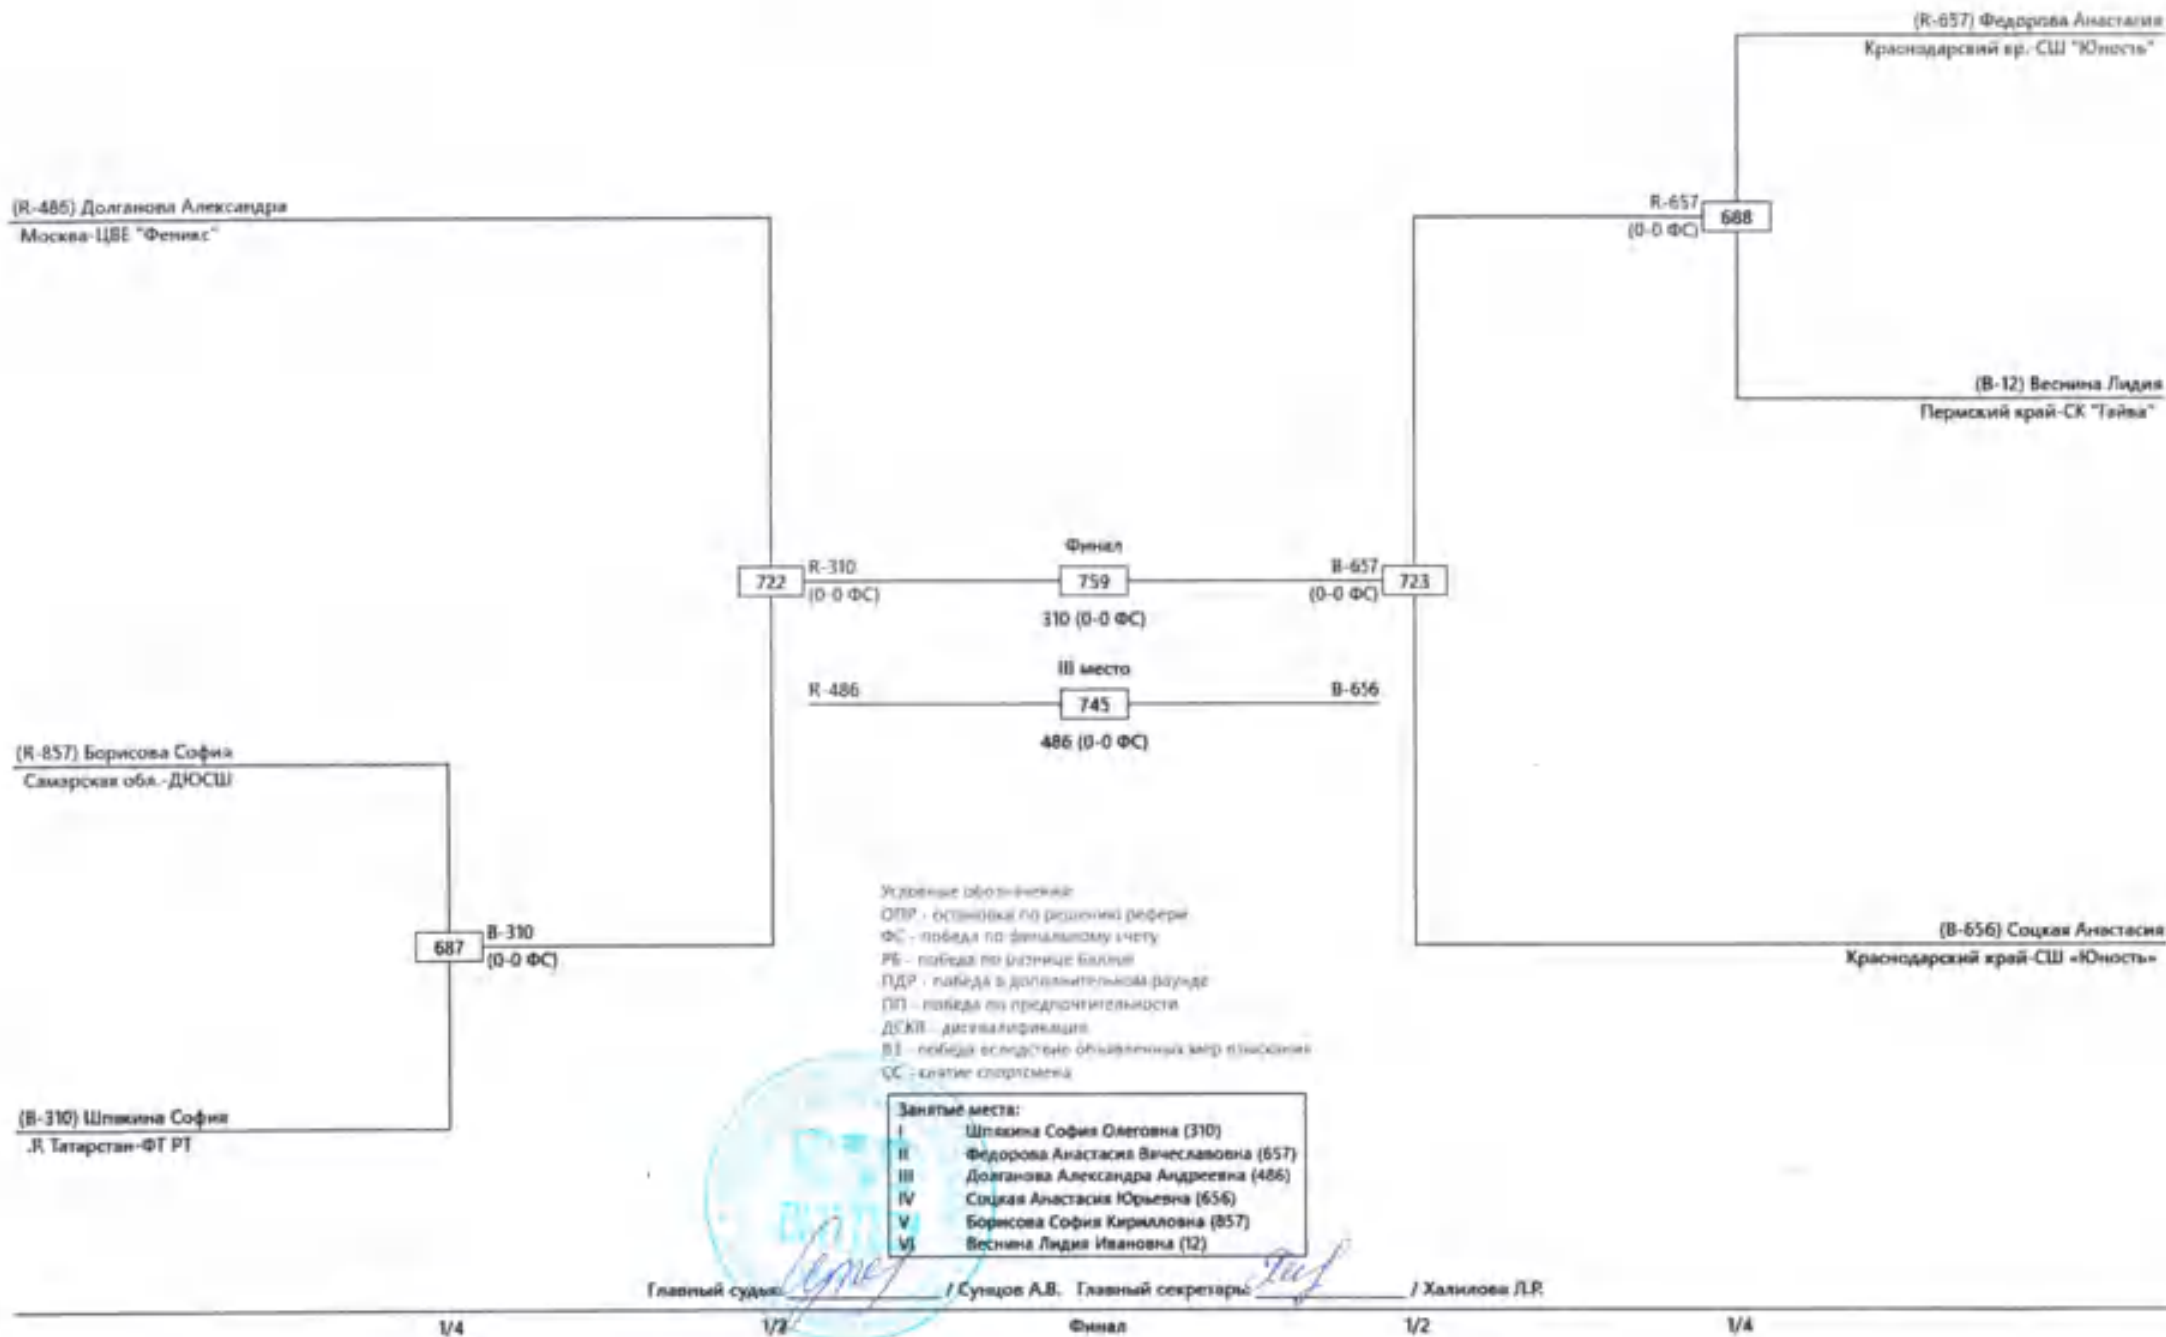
(R-657) Федорова Анастасия
Краснодарский кр. СШ "Юность"

(R-486) Долганова Александра
Москва-ЦВЕ "Феникс"

R-657
(0-0 ФС)
688

(B-12) Веснина Лидия
Пермский край-СК "Тайва"

722
R-310
(0-0 ФС)

Финал
759
310 (0-0 ФС)

B-657
(0-0 ФС)
723

III место
R-486
745
B-656
486 (0-0 ФС)

(R-857) Борисова София
Самарская обл.-ДЮСШ

Условные обозначения:
ОПР - остановка по решению рефери
ФС - победа по финальному счету
РБ - победа по разнице баллов
ПДР - победа в дополнительном раунде
ПП - победа по предпочтительности
ДСКВ - дисквалификация
ВЗ - победа вследствие объявленных мер взыскания
СС - снятие спортсмена

687
B-310
(0-0 ФС)

(B-656) Соцкая Анастасия
Краснодарский край-СШ «Юность»

(B-310) Шпакина София
.Р. Татарстан-ФТ РТ

Занятые места:
| | |
|---|---|
| I | Шпакина София Олеговна (310) |
| II | Федорова Анастасия Вячеславовна (657) |
| III | Долганова Александра Андреевна (486) |
| IV | Соцкая Анастасия Юрьевна (656) |
| V | Борисова София Кирилловна (857) |
| VI | Веснина Лидия Ивановна (12) |

Главный судья: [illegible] / Сунцов А.В. Главный секретарь: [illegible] / Халилова Л.Р.

1/4 1/2 Финал 1/2 1/4